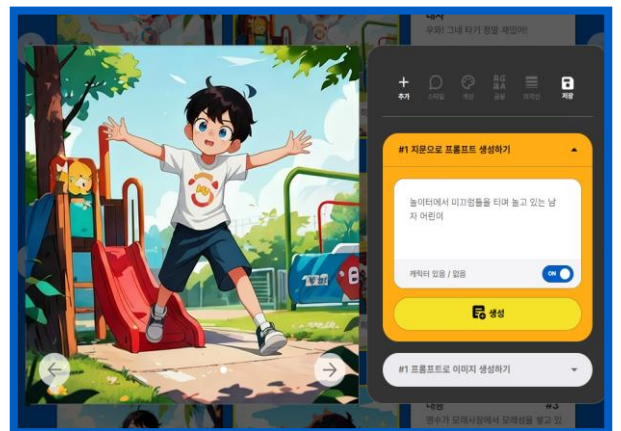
내레
우와! 그네 타기 정말 재밌어!

추가 스타일 색상 글꼴 레이아웃 저장

#1 지문으로 프롬프트 생성하기

놀이터에서 미끄럼틀을 타며 놀고 있는 남자 어린이

캐릭터 있음 / 없음
ON

생성

#1 프롬프트로 이미지 생성하기

내레 #3
영수가 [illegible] 무례하게 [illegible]